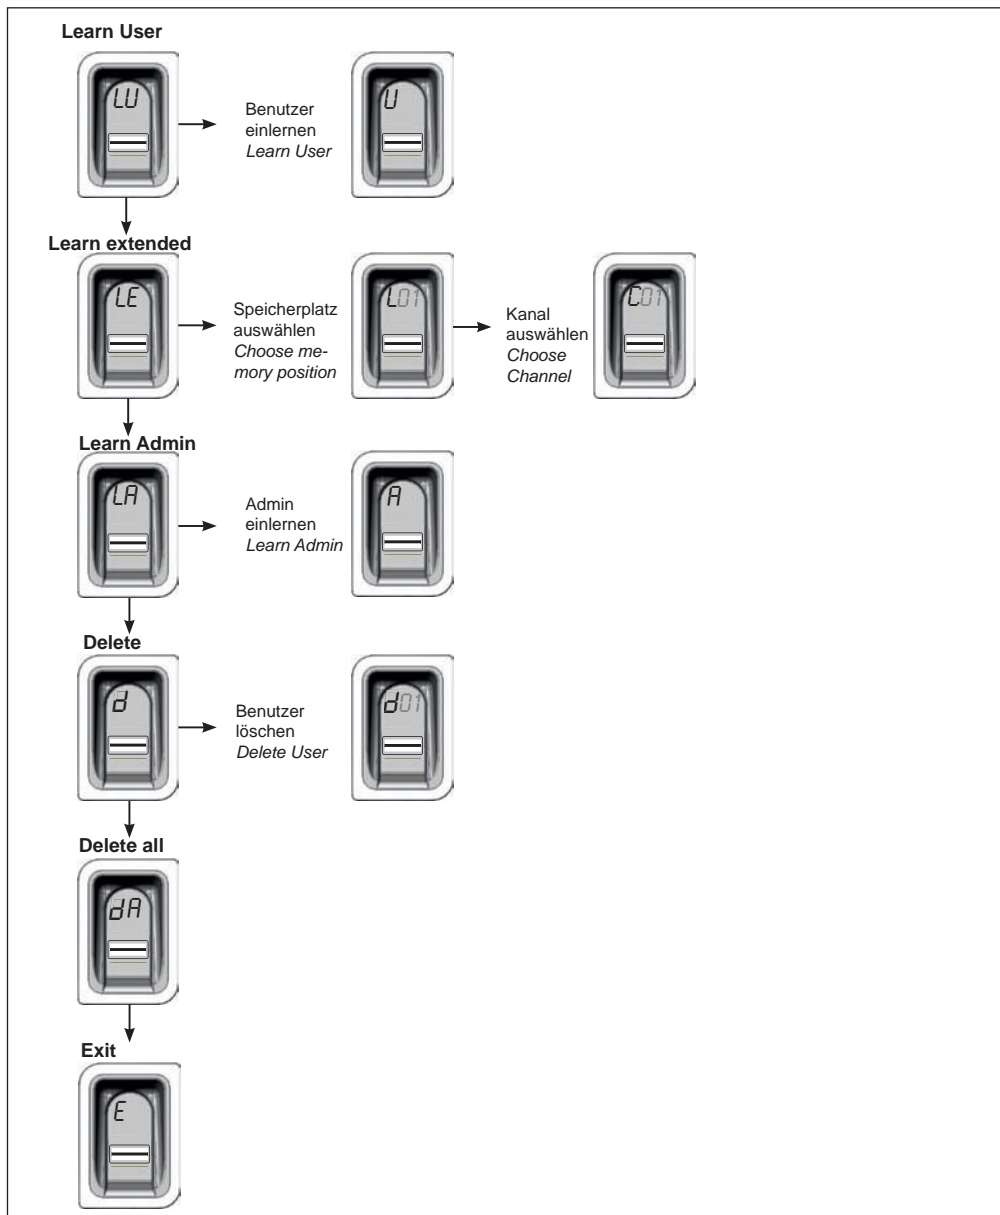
Learn User

LU

Benutzer einlernen
*Learn User*

U

Learn extended

LE

Speicherplatz auswählen
*Choose memory position*

L01

Kanal auswählen
*Choose Channel*

C01

Learn Admin

LA

Admin einlernen
*Learn Admin*

A

Delete

d

Benutzer löschen
*Delete User*

d01

Delete all

dA

Exit

E